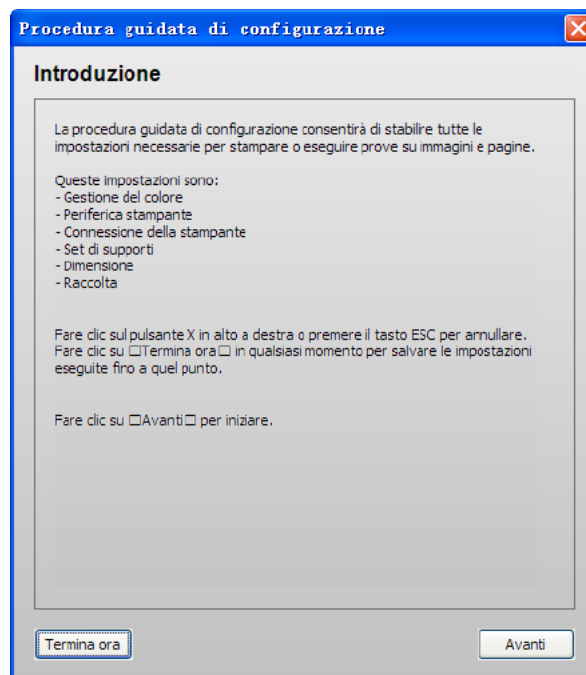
Procedura guidata di configurazione

Introduzione

La procedura guidata di configurazione consentirà di stabilire tutte le impostazioni necessarie per stampare o eseguire prove su immagini e pagine.

Queste impostazioni sono:
- Gestione del colore
- Periferica stampante
- Connessione della stampante
- Set di supporti
- Dimensione
- Raccolta

Fare clic sul pulsante X in alto a destra o premere il tasto ESC per annullare.
Fare clic su □Termina ora□ in qualsiasi momento per salvare le impostazioni eseguite fino a quel punto.

Fare clic su □Avanti□ per iniziare.

Termina ora

Avanti